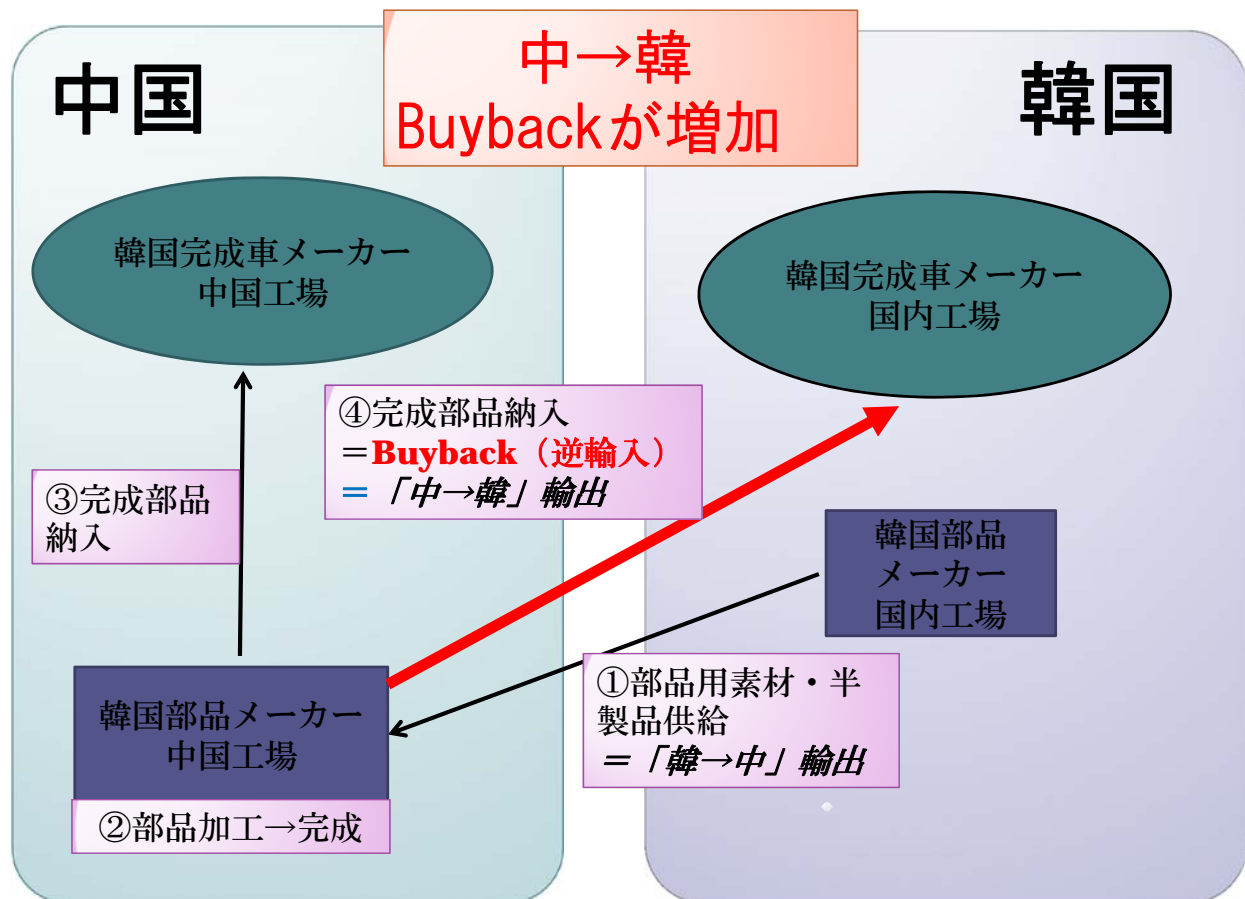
中国

中→韓
Buybackが増加

韓国

韓国完成車メーカー
中国工場

韓国完成車メーカー
国内工場

④完成部品納入
＝Buyback（逆輸入）
＝「中→韓」輸出

③完成部品
納入

韓国部品
メーカー
国内工場

①部品用素材・半
製品供給
＝「韓→中」輸出

韓国部品メーカー
中国工場

②部品加工→完成